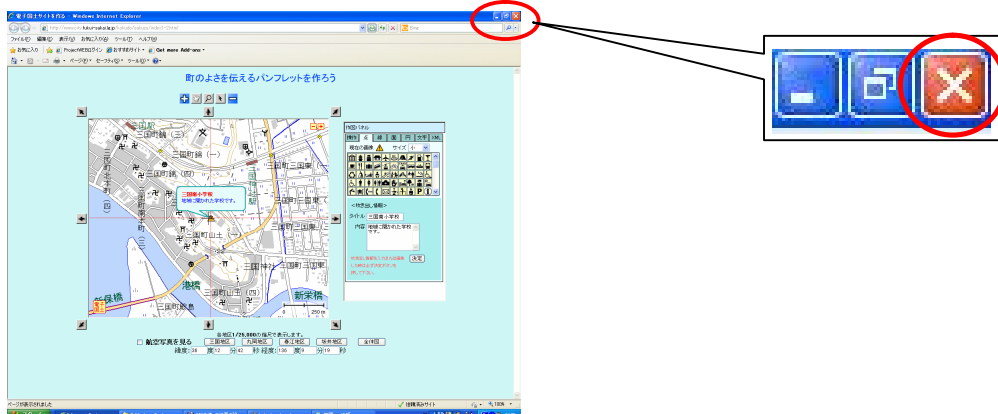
電子国土サイトを作る - Windows Internet Explorer

ファイル(F) 編集(E) 表示(V) お気に入り(A) ツール(T) ヘルプ(H)

お気に入り

Get more Add-ons

ページ(P) セーフティ(S) ツール(O)

町のよさを伝えるパンフレットを作ろう

三国町錦（三）

三国町錦（一）

三国町北本町

三国町錦（二）

三国町南本町

三国東小学校
地域に開かれた学校です。

三国町山王

三国町神明

三国町山王（五）

三国町緑ケ丘

港橋

新保橋

新栄橋

三国町宿

三国町黒目

三国東

250 m

作図パネル

現在の画像

サイズ

＜吹き出し情報＞

タイトル：三国東小学校

内容：地域に開かれた学校です。

決定

各地図1/25,000の縮尺で表示します。

航空写真を見る

三国地区　丸岡地区　春江地区　坂井地区　全体図

緯度：36 度12 分42 秒 経度：136 度9 分19 秒

ページが表示されました

信頼済みサイト

100%